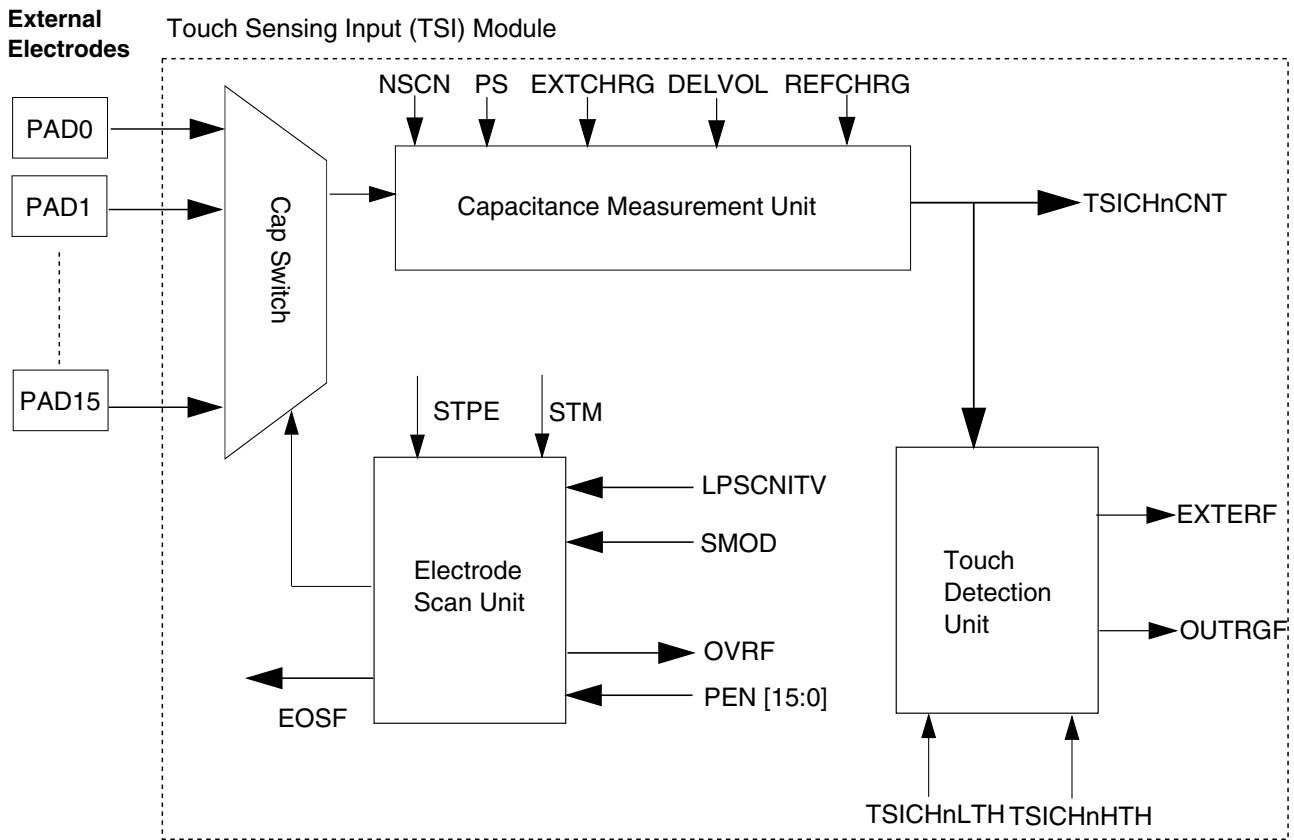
External Electrodes

Touch Sensing Input (TSI) Module

PAD0

PAD1

PAD15

Cap Switch

NSCN PS EXTCHRG DELVOL REFCHRG

Capacitance Measurement Unit

TSICHnCNT

STPE STM

LPSCNITV

SMOD

Electrode Scan Unit

OVRF

PEN [15:0]

EOSF

Touch Detection Unit

EXTERF

OUTRGF

TSICHnLTH TSICHnHTH